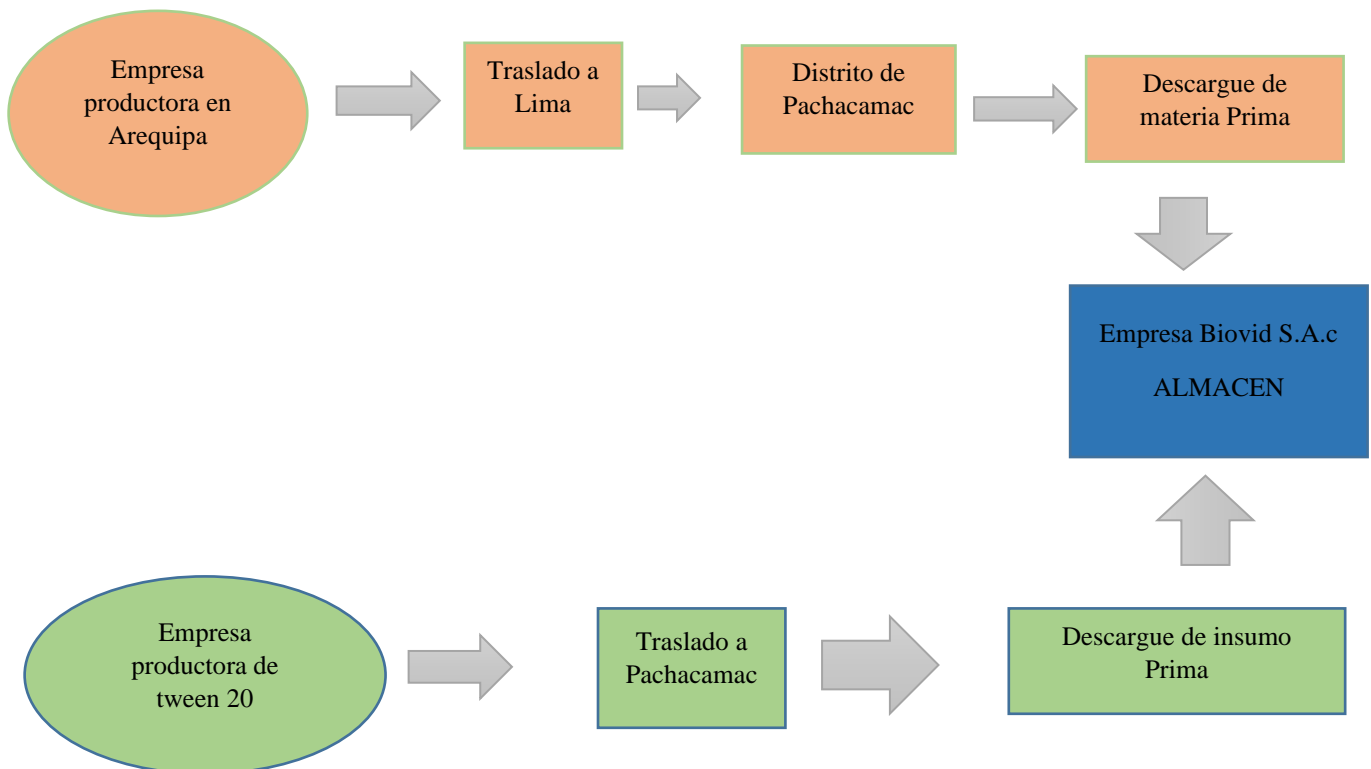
Empresa productora en Arequipa

Traslado a Lima

Distrito de Pachacamac

Descargue de materia Prima

Empresa Biovid S.A.c

ALMACEN

Empresa productora de tween 20

Traslado a Pachacamac

Descargue de insumo Prima